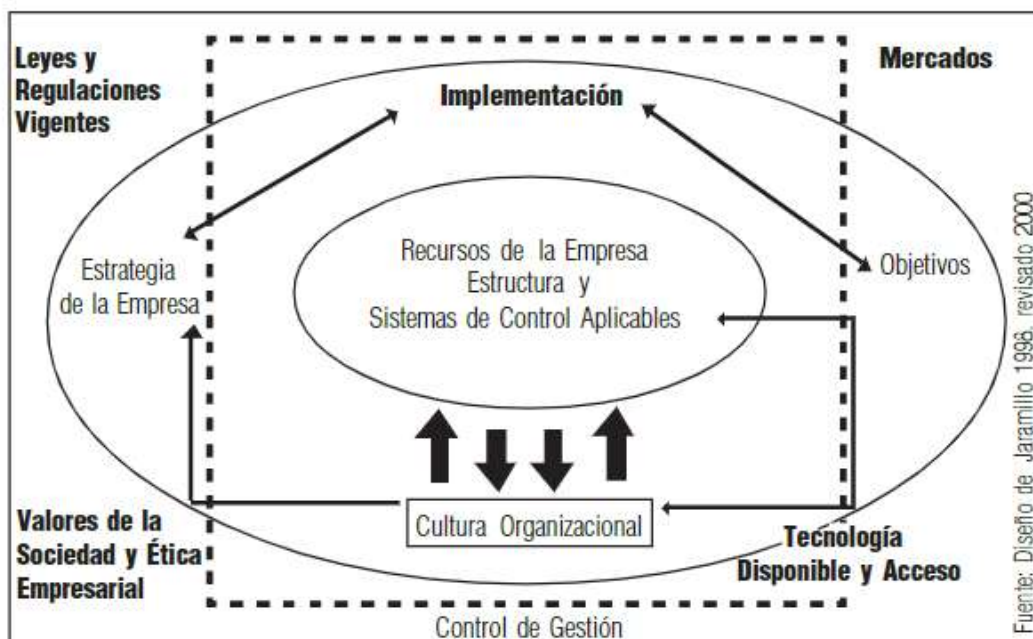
Leyes y Regulaciones Vigentes

Mercados

Implementación

Estrategia de la Empresa

Recursos de la Empresa
Estructura y
Sistemas de Control Aplicables

Objetivos

Valores de la Sociedad y Ética Empresarial

Cultura Organizacional

Tecnología Disponible y Acceso

Control de Gestión

Fuente: Diseño de Jaramillo 1998, revisado 2000